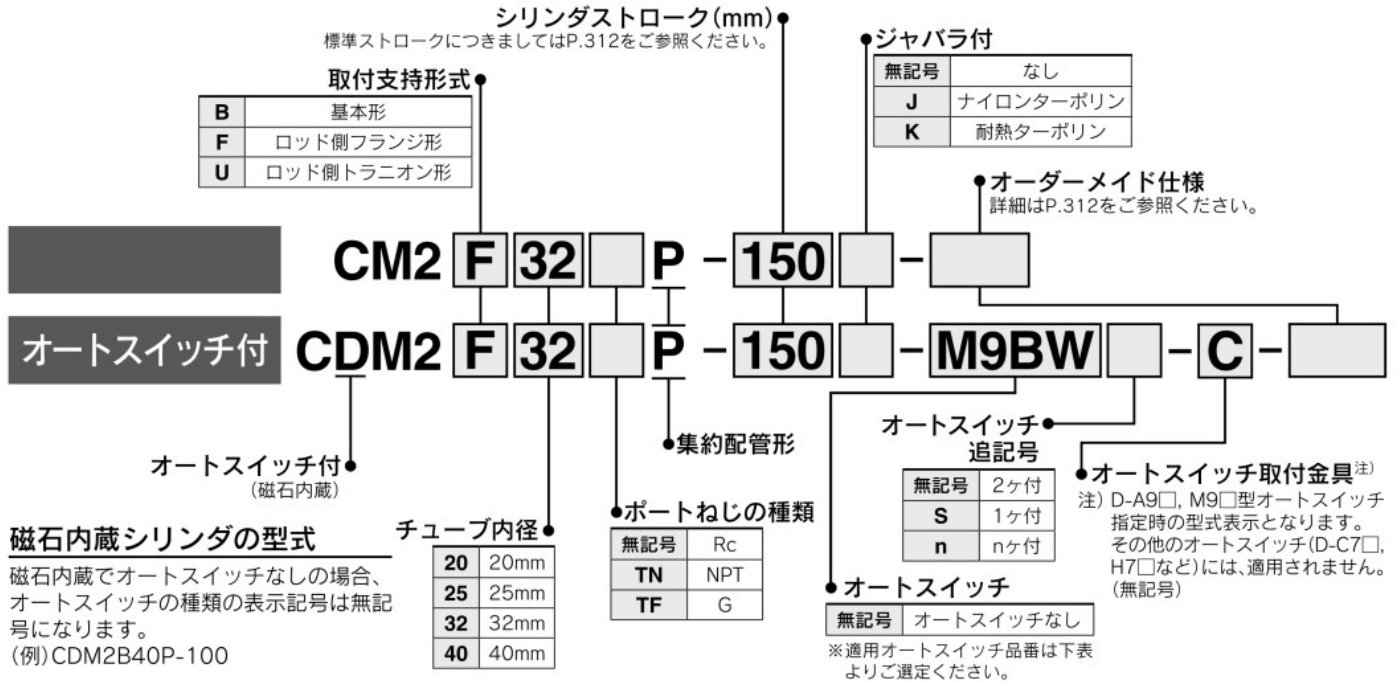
シリンダストローク(mm)
標準ストロークにつきましてはP.312をご参照ください。

取付支持形式

| B | 基本形 |
|---|---|
| F | ロッド側フランジ形 |
| U | ロッド側トラニオン形 |

ジャバラ付

| 無記号 | なし |
|---|---|
| J | ナイロンターポリン |
| K | 耐熱ターポリン |

オーダーメイド仕様
詳細はP.312をご参照ください。

CM2 F 32 P - 150 -

オートスイッチ付 CDM2 F 32 P - 150 - M9BW - C -

集約配管形

オートスイッチ
追記号

| 無記号 | 2ヶ付 |
|---|---|
| S | 1ヶ付 |
| n | nヶ付 |

オートスイッチ付
(磁石内蔵)

オートスイッチ取付金具$^{注)}$
注) D-A9□, M9□型オートスイッチ指定時の型式表示となります。その他のオートスイッチ(D-C7□, H7□など)には、適用されません。(無記号)

磁石内蔵シリンダの型式
磁石内蔵でオートスイッチなしの場合、オートスイッチの種類の表示記号は無記号になります。
(例)CDM2B40P-100

チューブ内径

| 20 | 20mm |
|---|---|
| 25 | 25mm |
| 32 | 32mm |
| 40 | 40mm |

ポートねじの種類

| 無記号 | Rc |
|---|---|
| TN | NPT |
| TF | G |

オートスイッチ

| 無記号 | オートスイッチなし |
|---|---|

※適用オートスイッチ品番は下表よりご選定ください。